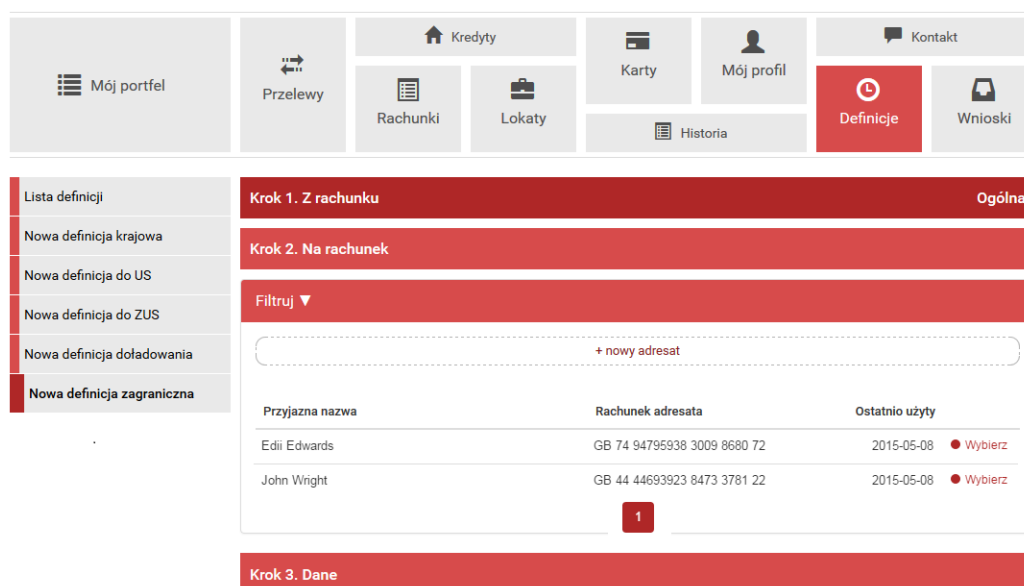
Mój portfel

Przelewy

Kredyty

Rachunki

Lokaty

Karty

Mój profil

Historia

Kontakt

Definicje

Wnioski

Lista definicji

Nowa definicja krajowa

Nowa definicja do US

Nowa definicja do ZUS

Nowa definicja doładowania

Nowa definicja zagraniczna

.

Krok 1. Z rachunku

Ogólna

Krok 2. Na rachunek

Filtruj ▼

+ nowy adresat

| Przyjazna nazwa | Rachunek adresata | Ostatnio użyty | |
|---|---|---|---|
| Edii Edwards | GB 74 94795938 3009 8680 72 | 2015-05-08 | Wybierz |
| John Wright | GB 44 44693923 8473 3781 22 | 2015-05-08 | Wybierz |

1

Krok 3. Dane